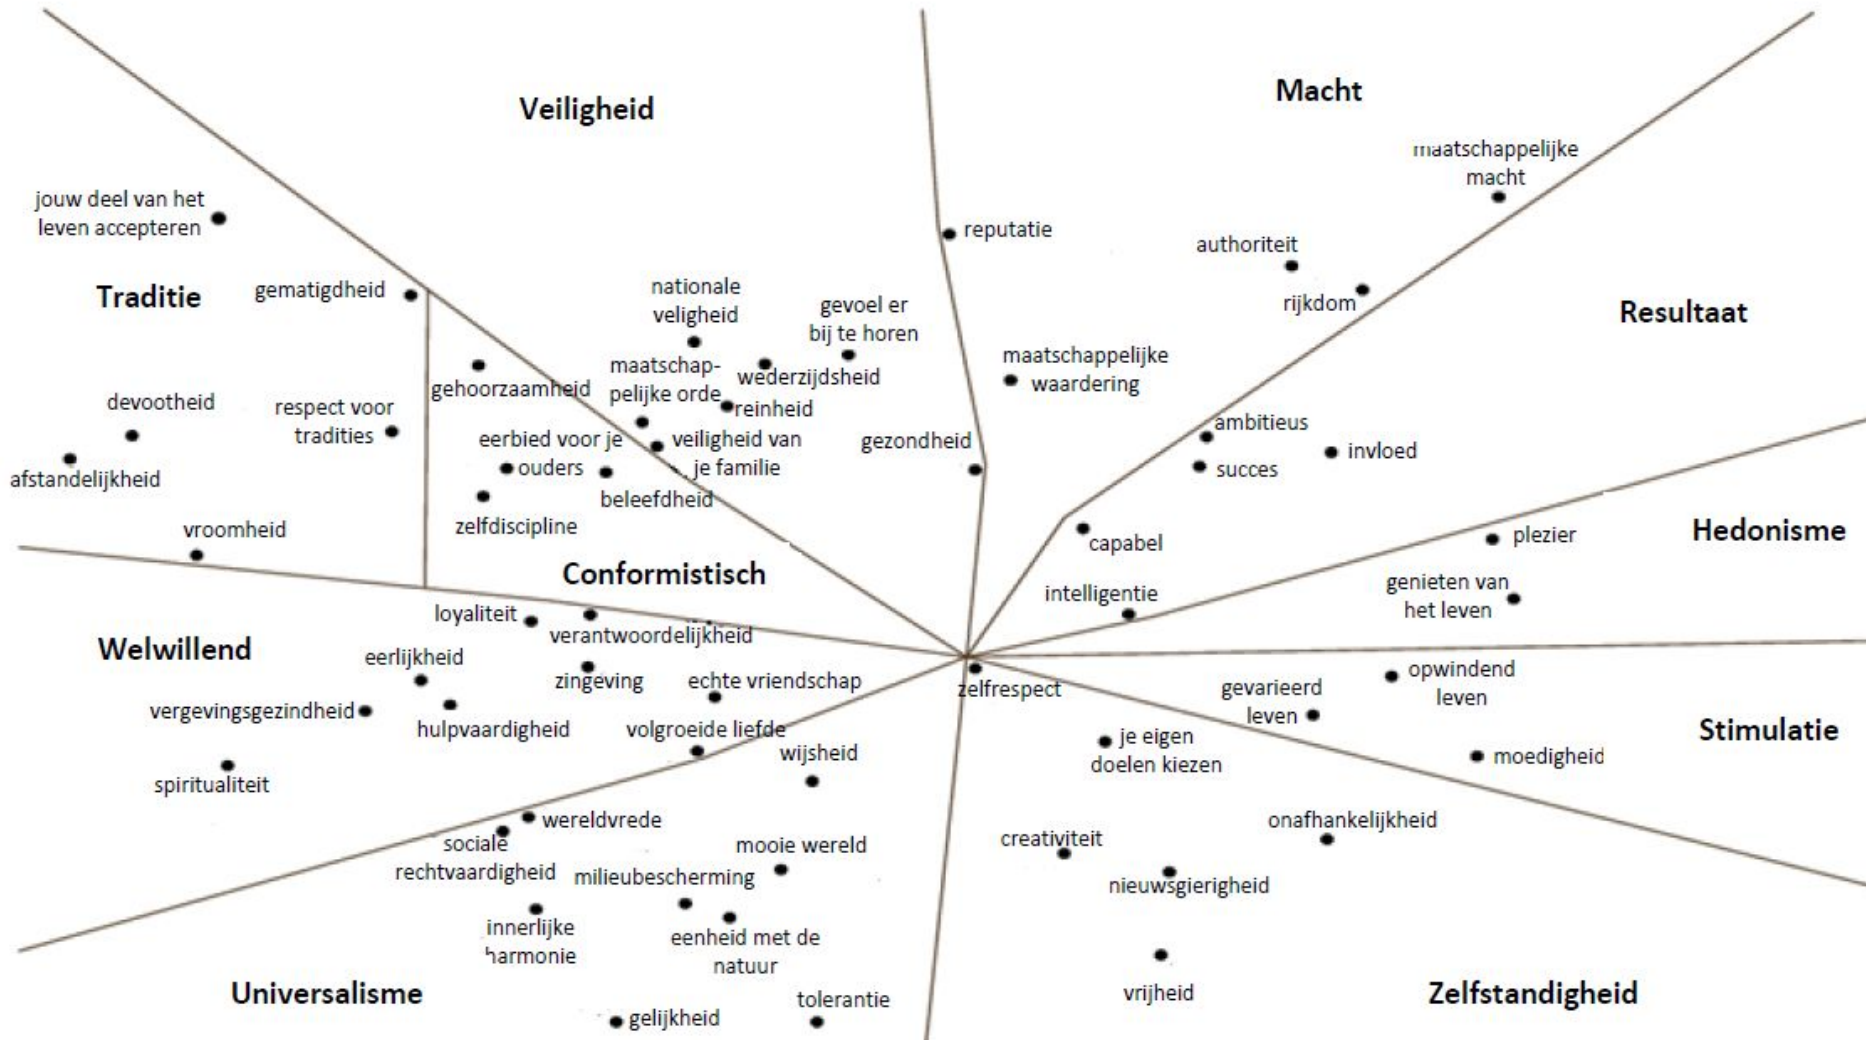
Veiligheid

Macht

maatschappelijke macht

jouw deel van het leven accepteren

reputatie

authoriteit

Traditie

gematigdheid

rijkdom

Resultaat

nationale veligheid

gevoel er bij te horen

maatschappelijke waardering

maatschap-pelijke orde

wederzijdsheid

gehoorzaamheid

devootheid

respect voor tradities

reinheid

ambitieus

eerbied voor je ouders

veiligheid van je familie

gezondheid

invloed

afstandelijkheid

succes

beleefdheid

zelfdiscipline

capabel

vroomheid

plezier

Hedonisme

Conformistisch

genieten van het leven

intelligentie

loyaliteit

verantwoordelijkheid

Welwillend

eerlijkheid

opwindend leven

zingeving

echte vriendschap

zelfrespect

gevarieerd leven

vergevingsgezindheid

Stimulatie

hulpvaardigheid

volgroeide liefde

je eigen doelen kiezen

wijsheid

moedigheid

spiritualiteit

wereldvrede

onafhankelijkheid

sociale rechtvaardigheid

mooie wereld

creativiteit

milieubescherming

nieuwsgierigheid

innerlijke harmonie

eenheid met de natuur

Universalisme

vrijheid

Zelfstandigheid

tolerantie

gelijkheid